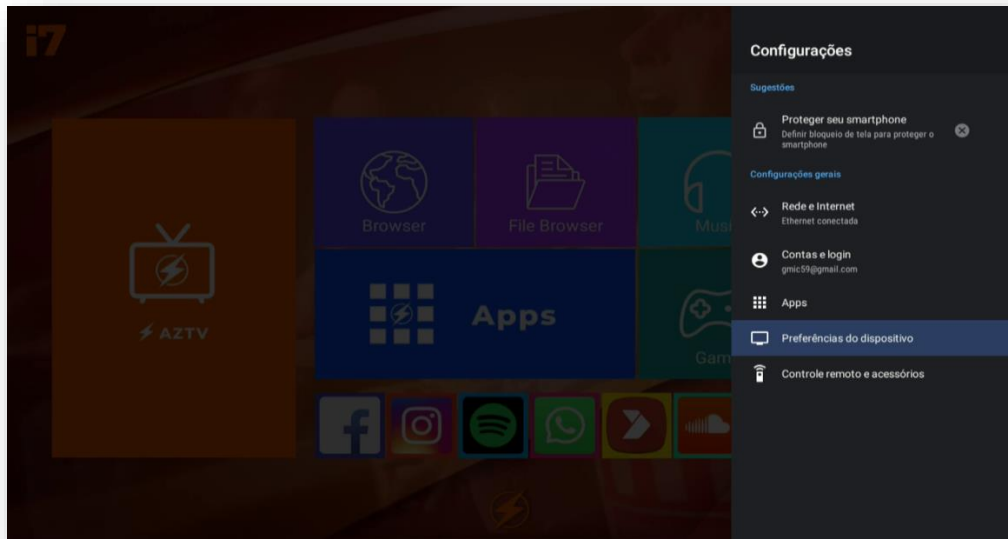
i7

AZTV

Browser

File Browser

Musi

Apps

Gam

Configurações

Sugestões

Proteger seu smartphone
Definir bloqueio de tela para proteger o smartphone

Configurações gerais

Rede e Internet
Ethernet conectada

Contas e login
gmic59@gmail.com

Apps

Preferências do dispositivo

Controle remoto e acessórios